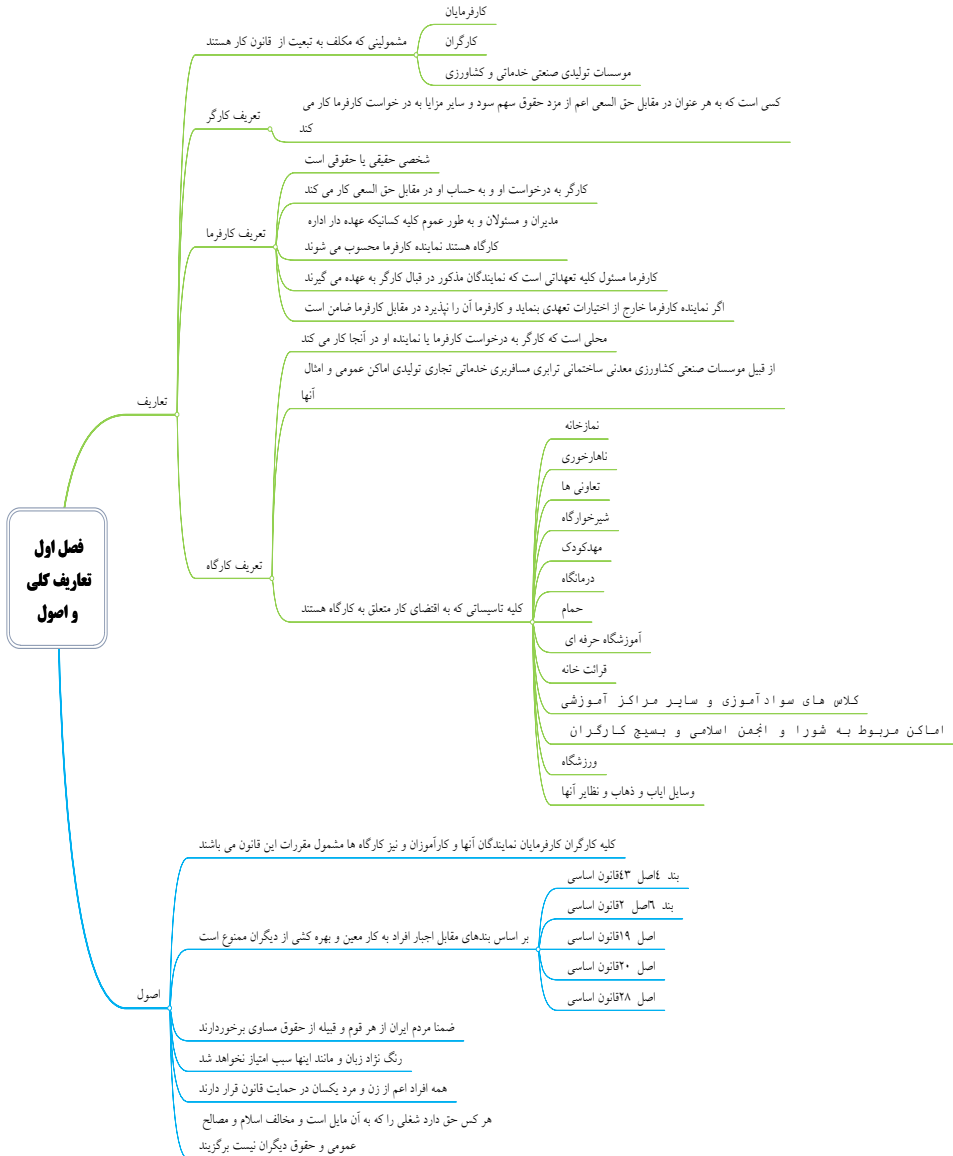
فصل اول
تعاریف کلی
و اصول

تعاریف

مشمولینی که مکلف به تبعیت از قانون کار هستند
کارفرمایان
کارگران
موسسات تولیدی صنعتی خدماتی و کشاورزی

تعریف کارگر
کسی است که به هر عنوان در مقابل حق السعی اعم از مزد حقوق سهم سود و سایر مزایا به در خواست کارفرما کار می کند

تعریف کارفرما
شخصی حقیقی یا حقوقی است
کارگر به درخواست او و به حساب او در مقابل حق السعی کار می کند
مدیران و مسئولان و به طور عموم کلیه کسانیکه عهده دار اداره کارگاه هستند نماینده کارفرما محسوب می شوند
کارفرما مسئول کلیه تعهداتی است که نمایندگان مذکور در قبال کارگر به عهده می گیرند
اگر نماینده کارفرما خارج از اختیارات تعهدی بنماید و کارفرما آن را نپذیرد در مقابل کارفرما ضامن است

تعریف کارگاه
محلی است که کارگر به درخواست کارفرما یا نماینده او در آنجا کار می کند
از قبیل موسسات صنعتی کشاورزی معدنی ساختمانی ترابری مسافربری خدماتی تجاری تولیدی اماکن عمومی و امثال آنها
کلیه تاسیساتی که به اقتضای کار متعلق به کارگاه هستند
نمازخانه
ناهارخوری
تعاونی ها
شیرخوارگاه
مهدکودک
درمانگاه
حمام
آموزشگاه حرفه ای
قرائت خانه
کلاس های سوادآموزی و سایر مراکز آموزشی
اماکن مربوط به شورا و انجمن اسلامی و بسیج کارگران
ورزشگاه
وسایل ایاب و ذهاب و نظایر آنها

اصول
کلیه کارگران کارفرمایان نمایندگان آنها و کارآموزان و نیز کارگاه ها مشمول مقررات این قانون می باشند
بر اساس بندهای مقابل اجبار افراد به کار معین و بهره کشی از دیگران ممنوع است
بند ٤ اصل ٤٣ قانون اساسی
بند ٦ اصل ٢ قانون اساسی
اصل ١٩ قانون اساسی
اصل ٢٠ قانون اساسی
اصل ٢٨ قانون اساسی
ضمنا مردم ایران از هر قوم و قبیله از حقوق مساوی برخوردارند
رنگ نژاد زبان و مانند اینها سبب امتیاز نخواهد شد
همه افراد اعم از زن و مرد یکسان در حمایت قانون قرار دارند
هر کس حق دارد شغلی را که به آن مایل است و مخالف اسلام و مصالح عمومی و حقوق دیگران نیست برگزیند